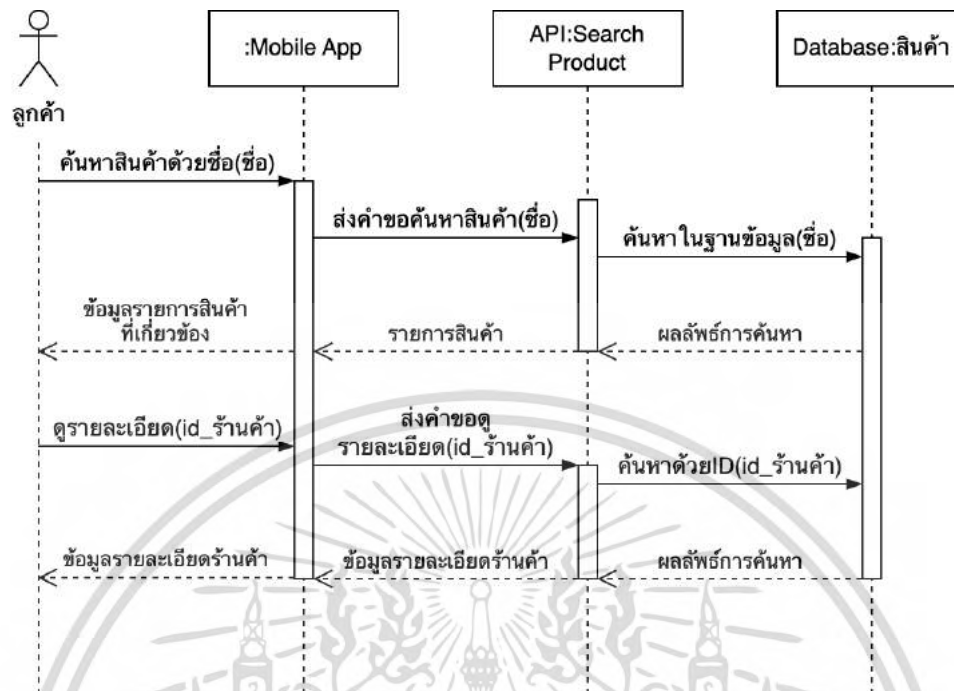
ลูกค้า

:Mobile App

API:Search Product

Database:สินค้า

ค้นหาสินค้าด้วยชื่อ(ชื่อ)

ส่งคำขอค้นหาสินค้า(ชื่อ)

ค้นหา ในฐานข้อมูล(ชื่อ)

ข้อมูลรายการสินค้า ที่เกี่ยวข้อง

รายการสินค้า

ผลลัพธ์การค้นหา

ดูรายละเอียด(id_ร้านค้า)

ส่งคำขอดู รายละเอียด(id_ร้านค้า)

ค้นหาด้วยID(id_ร้านค้า)

ข้อมูลรายละเอียดร้านค้า

ข้อมูลรายละเอียดร้านค้า

ผลลัพธ์การค้นหา